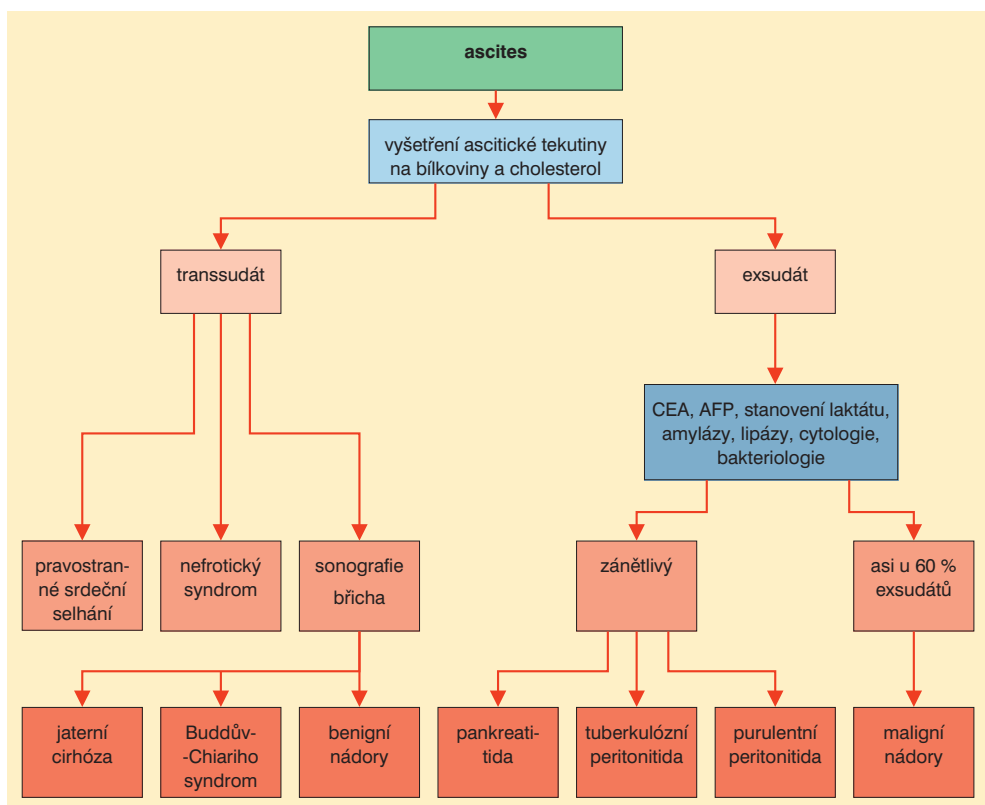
ascites

vyšetření ascitické tekutiny na bílkoviny a cholesterol

transsudát

exsudát

CEA, AFP, stanovení laktátu, amylázy, lipázy, cytologie, bakteriologie

pravostranné srdeční selhání

nefrotický syndrom

sonografie břicha

zánětlivý

asi u 60 % exsudátů

jaterní cirhóza

Buddův-Chiariho syndrom

benigní nádory

pankreatitida

tuberkulózní peritonitida

purulentní peritonitida

maligní nádory